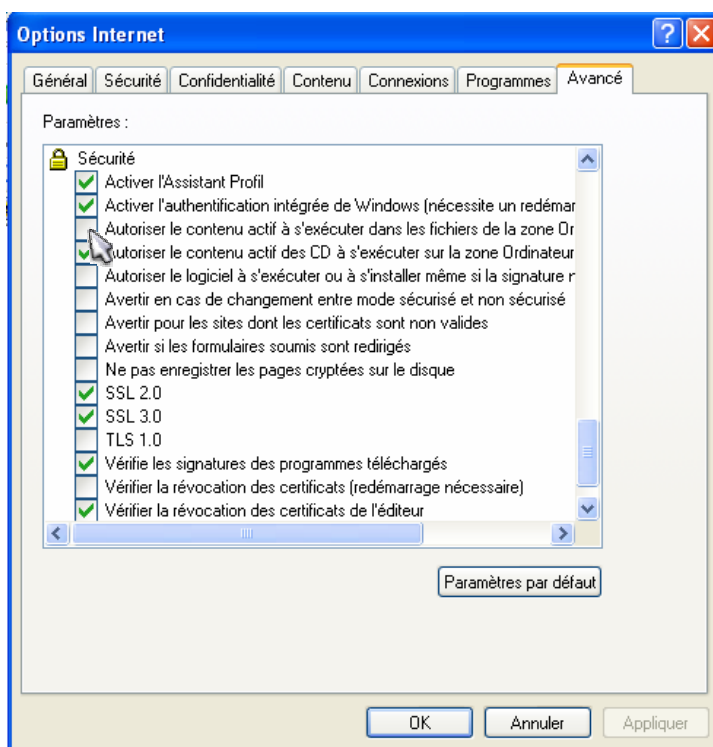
Options Internet

Général | Sécurité | Confidentialité | Contenu | Connexions | Programmes | Avancé

Paramètres :

Sécurité
Activer l'Assistant Profil
Activer l'authentification intégrée de Windows (nécessite un redémar
Autoriser le contenu actif à s'exécuter dans les fichiers de la zone Or
Autoriser le contenu actif des CD à s'exécuter sur la zone Ordinateur
Autoriser le logiciel à s'exécuter ou à s'installer même si la signature n
Avertir en cas de changement entre mode sécurisé et non sécurisé
Avertir pour les sites dont les certificats sont non valides
Avertir si les formulaires soumis sont redirigés
Ne pas enregistrer les pages cryptées sur le disque
SSL 2.0
SSL 3.0
TLS 1.0
Vérifie les signatures des programmes téléchargés
Vérifier la révocation des certificats (redémarrage nécessaire)
Vérifier la révocation des certificats de l'éditeur

Paramètres par défaut

OK | Annuler | Appliquer